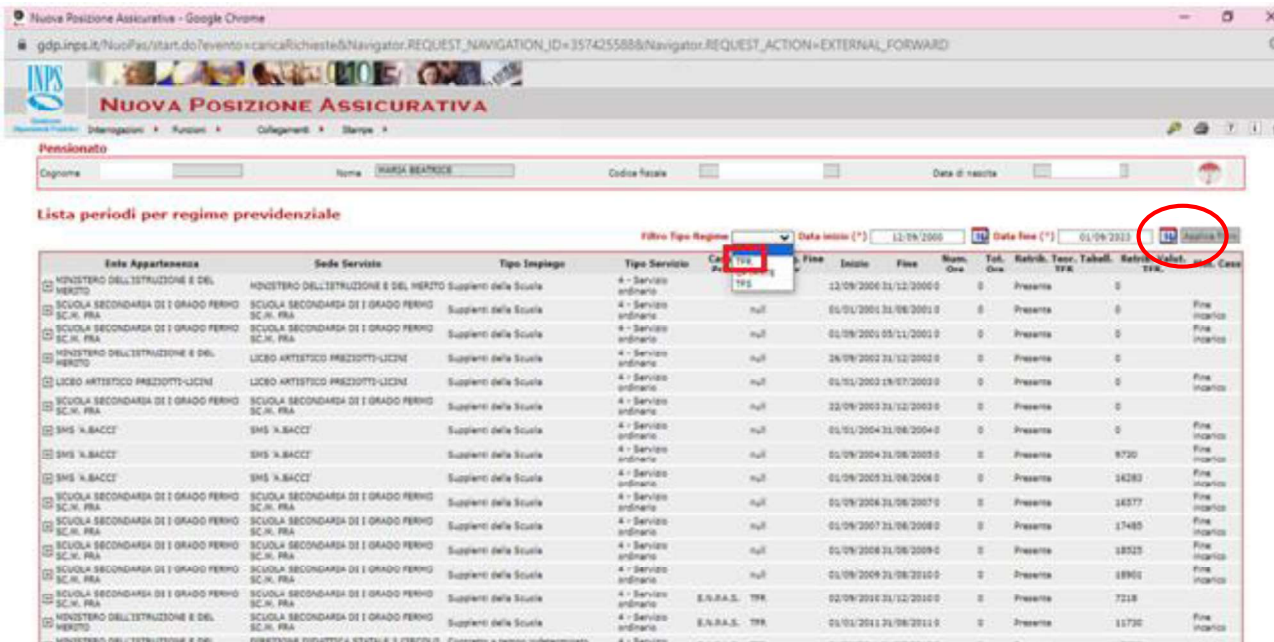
Nuova Posizione Assicurativa - Google Chrome

gdp.inps.it/NuoPas/start.do?evento=caricaRichieste&Navigator.REQUEST_NAVIGATION_ID=357425588&Navigator.REQUEST_ACTION=EXTERNAL_FORWARD

INPS

NUOVA POSIZIONE ASSICURATIVA

Interrogazioni ▸ Funzioni ▸ Collegamenti ▸ Stampe ▸

Pensionato

Cognome | Nome MARIA BEATRICE | Codice fiscale | Data di nascita

Lista periodi per regime previdenziale

Filtro Tipo Regime | Data inizio (*) 12/09/2000 | Data fine (*) 01/09/2023 | Applica filtro

TFR
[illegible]
TFS

| Ente Appartenenza | Sede Servizio | Tipo Impiego | Tipo Servizio | Ca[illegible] | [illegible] Fine | Inizio | Fine | Num. Ore | Tot. Ore | Retrib. | Teor. Tabell. TFR | Retrib. Valut. TFR | Mot. Cess |
|---|---|---|---|---|---|---|---|---|---|---|---|---|---|
| MINISTERO DELL'ISTRUZIONE E DEL MERITO | MINISTERO DELL'ISTRUZIONE E DEL MERITO | Supplenti della Scuola | 4 - Servizio ordinario | | | 12/09/2000 | 31/12/2000 | 0 | | Presente | | 0 | |
| SCUOLA SECONDARIA DI I GRADO FERMO SC.M. FRA | SCUOLA SECONDARIA DI I GRADO FERMO SC.M. FRA | Supplenti della Scuola | 4 - Servizio ordinario | | null | 01/01/2001 | 31/08/2001 | 0 | | Presente | | 0 | Fine incarico |
| SCUOLA SECONDARIA DI I GRADO FERMO SC.M. FRA | SCUOLA SECONDARIA DI I GRADO FERMO SC.M. FRA | Supplenti della Scuola | 4 - Servizio ordinario | | null | 01/09/2001 | 03/11/2001 | 0 | | Presente | | 0 | Fine incarico |
| MINISTERO DELL'ISTRUZIONE E DEL MERITO | LICEO ARTISTICO PREZIOTTI-LICINI | Supplenti della Scuola | 4 - Servizio ordinario | | null | 26/09/2002 | 31/12/2002 | 0 | | Presente | | 0 | |
| LICEO ARTISTICO PREZIOTTI-LICINI | LICEO ARTISTICO PREZIOTTI-LICINI | Supplenti della Scuola | 4 - Servizio ordinario | | null | 01/01/2003 | 19/07/2003 | 0 | | Presente | | 0 | Fine incarico |
| SCUOLA SECONDARIA DI I GRADO FERMO SC.M. FRA | SCUOLA SECONDARIA DI I GRADO FERMO SC.M. FRA | Supplenti della Scuola | 4 - Servizio ordinario | | null | 22/09/2003 | 31/12/2003 | 0 | | Presente | | 0 | |
| SMS 'A.BACCI' | SMS 'A.BACCI' | Supplenti della Scuola | 4 - Servizio ordinario | | null | 01/01/2004 | 31/08/2004 | 0 | | Presente | | 0 | Fine incarico |
| SMS 'A.BACCI' | SMS 'A.BACCI' | Supplenti della Scuola | 4 - Servizio ordinario | | null | 01/09/2004 | 31/08/2005 | 0 | | Presente | | 9730 | Fine incarico |
| SMS 'A.BACCI' | SMS 'A.BACCI' | Supplenti della Scuola | 4 - Servizio ordinario | | null | 01/09/2005 | 31/08/2006 | 0 | | Presente | | 16283 | Fine incarico |
| SCUOLA SECONDARIA DI I GRADO FERMO SC.M. FRA | SCUOLA SECONDARIA DI I GRADO FERMO SC.M. FRA | Supplenti della Scuola | 4 - Servizio ordinario | | null | 01/09/2006 | 31/08/2007 | 0 | | Presente | | 16577 | Fine incarico |
| SCUOLA SECONDARIA DI I GRADO FERMO SC.M. FRA | SCUOLA SECONDARIA DI I GRADO FERMO SC.M. FRA | Supplenti della Scuola | 4 - Servizio ordinario | | null | 01/09/2007 | 31/08/2008 | 0 | | Presente | | 17485 | Fine incarico |
| SCUOLA SECONDARIA DI I GRADO FERMO SC.M. FRA | SCUOLA SECONDARIA DI I GRADO FERMO SC.M. FRA | Supplenti della Scuola | 4 - Servizio ordinario | | null | 01/09/2008 | 31/08/2009 | 0 | | Presente | | 18525 | Fine incarico |
| SCUOLA SECONDARIA DI I GRADO FERMO SC.M. FRA | SCUOLA SECONDARIA DI I GRADO FERMO SC.M. FRA | Supplenti della Scuola | 4 - Servizio ordinario | | null | 01/09/2009 | 31/08/2010 | 0 | | Presente | | 18901 | Fine incarico |
| SCUOLA SECONDARIA DI I GRADO FERMO SC.M. FRA | SCUOLA SECONDARIA DI I GRADO FERMO SC.M. FRA | Supplenti della Scuola | 4 - Servizio ordinario | E.N.P.A.S. | TFR | 02/09/2010 | 31/12/2010 | 0 | | Presente | | 7218 | |
| MINISTERO DELL'ISTRUZIONE E DEL MERITO | SCUOLA SECONDARIA DI I GRADO FERMO SC.M. FRA | Supplenti della Scuola | 4 - Servizio ordinario | E.N.P.A.S. | TFR | 01/01/2011 | 31/08/2011 | 0 | | Presente | | 11730 | Fine incarico |
| MINISTERO DELL'ISTRUZIONE E DEL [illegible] | DIREZIONE DIDATTICA STATALE 3 CIRCOLO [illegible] | Contratto a tempo indeterminato | 4 - Servizio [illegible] | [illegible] | | | | | | | | | |